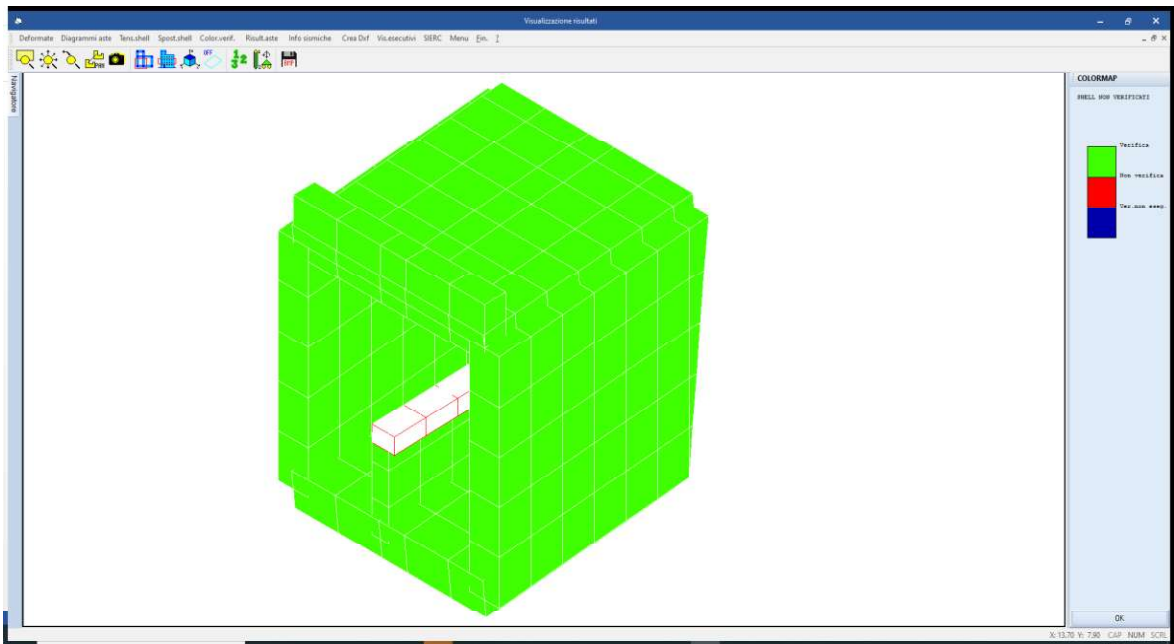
Visualizzazione risultati

Deformate Diagrammi aste Tens.shell Spost.shell Color.verif. Risult.aste Info sismiche Crea Dxf Vis.esecutivi SIERC Menu Fin. ?

Navigatore

COLORMAP

SHELL NON VERIFICATI

Verifica

Non verifica

Ver.non esep.

OK

X: 13,70 Y: 7,90 CAP NUM SCRL